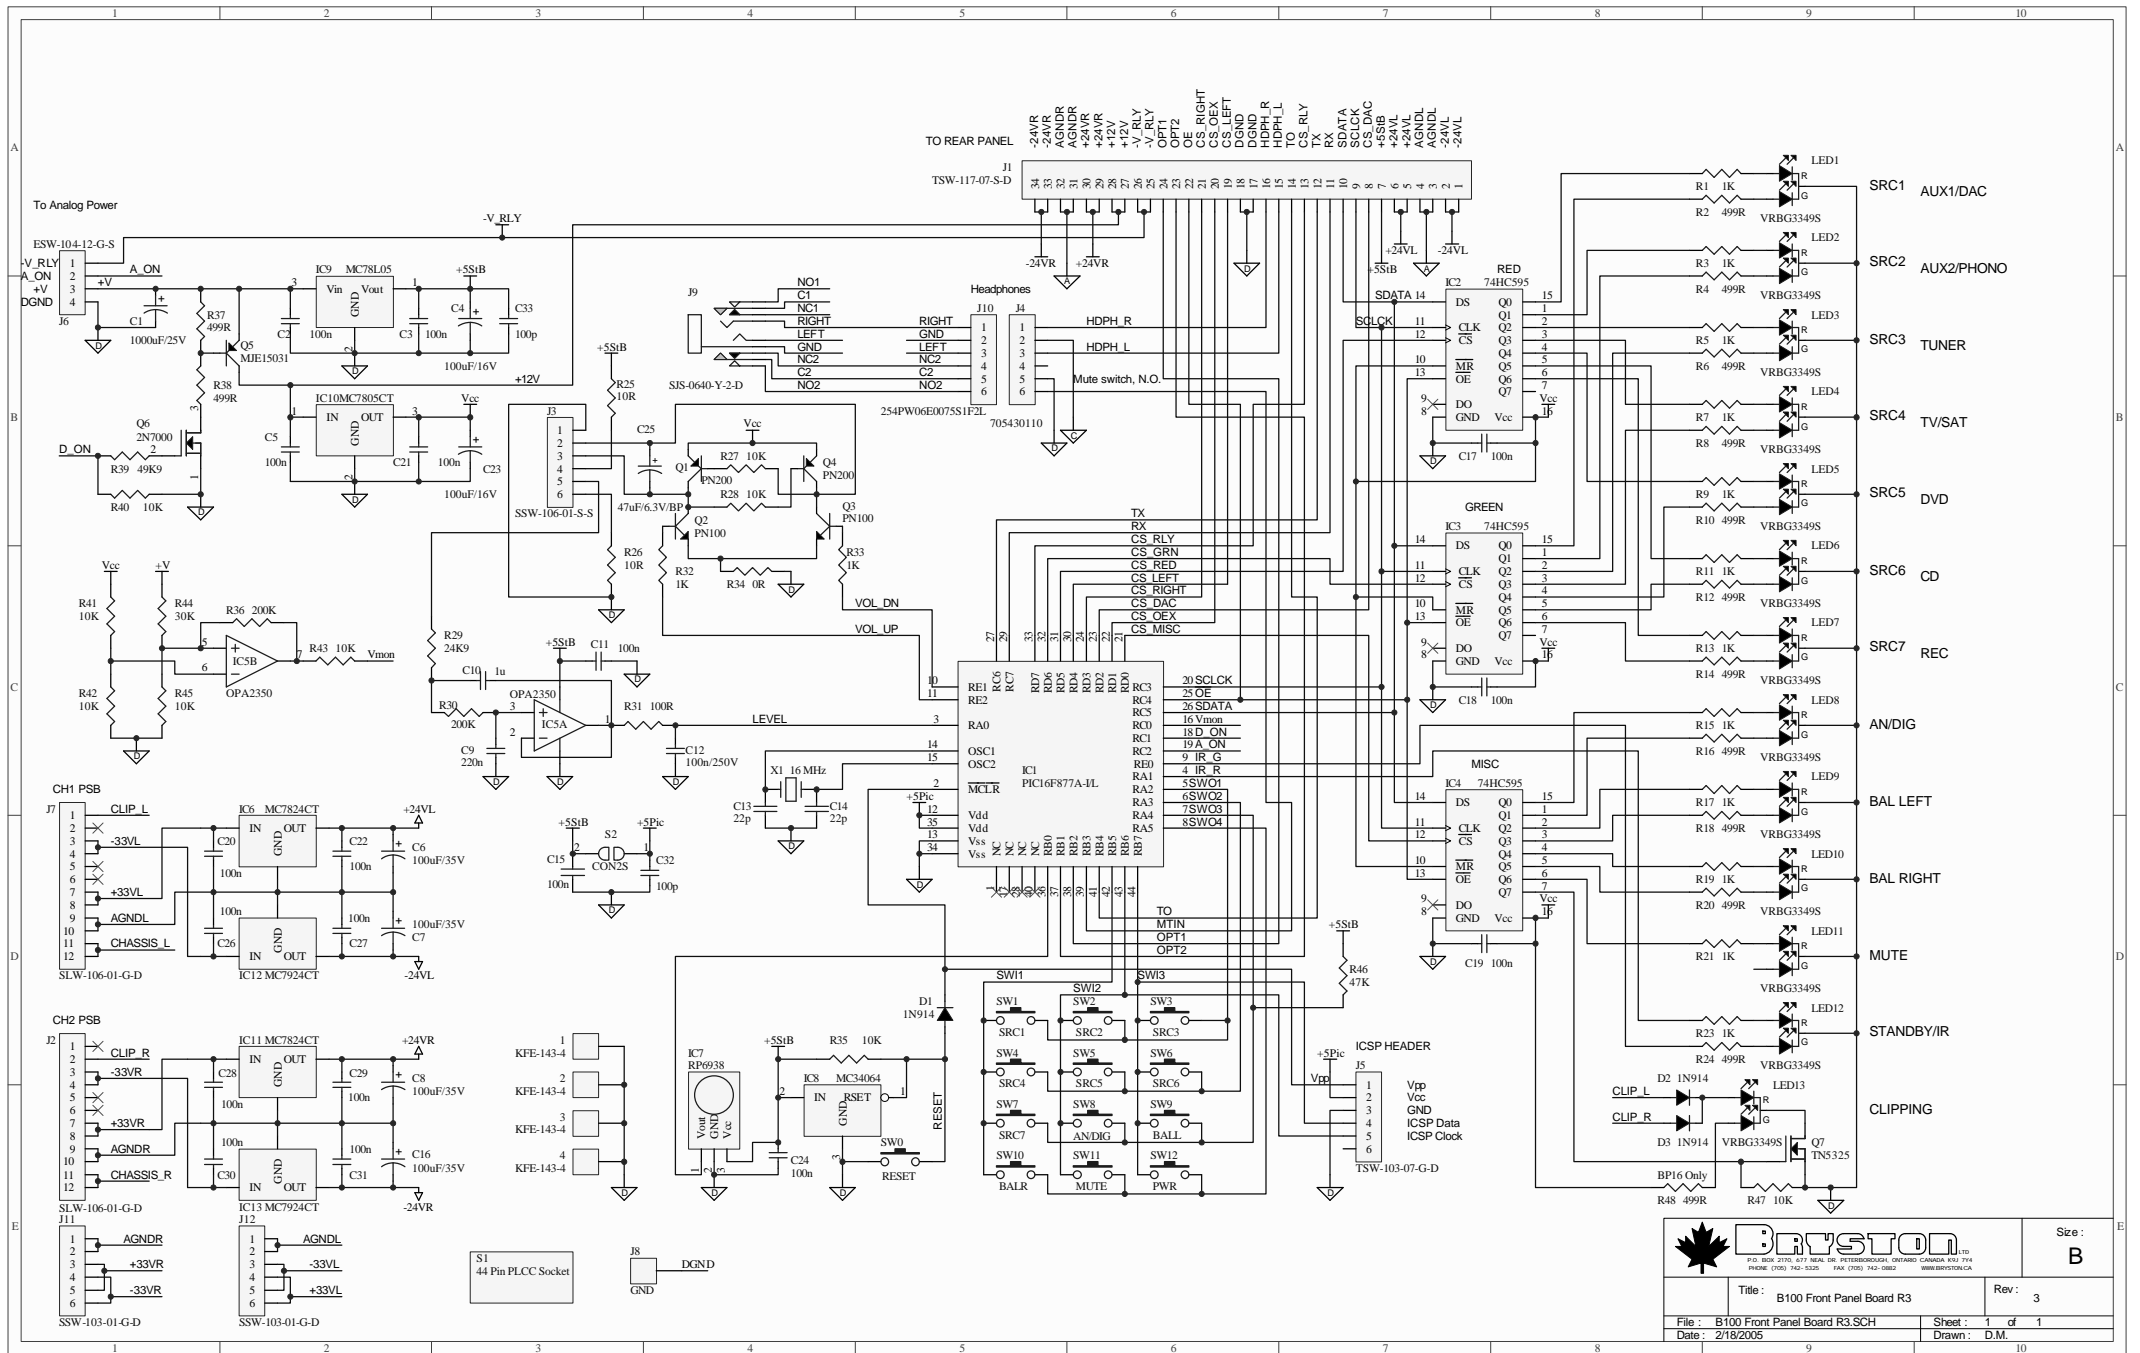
1 2 3 4 5 6 7 8 9 10

A B C D E

TO REAR PANEL

J1
TSW-117-07-S-D

-24VR -24VR AGNDR AGNDR +24VR +24VR +12V +12V -V_RLY -V_RLY OPT1 OPT2 OE CS_RIGHT CS_OEX CS_LEFT DGND DGND HDPH_R HDPH_L TO CS_RLY TX RX SDATA SCLCK CS_DAC +5StB +24VL +24VL AGNDL AGNDL -24VL -24VL

34 33 32 31 30 29 28 27 26 25 24 23 22 21 20 19 18 17 16 15 14 13 12 11 10 9 8 7 6 5 4 3 2 1

To Analog Power

ESW-104-12-G-S
J6
-V_RLY
A_ON
+V
DGND
-V_RLY
A_ON
+V
C1 1000uF/25V
R37 499R
Q5 MJE15031
R38 499R
Q6 2N7000
D_ON
R39 49K9
R40 10K
IC9 MC78L05
Vin Vout GND
C2 100n
C3 100n
+5StB
C4 100uF/16V
C33 100p
+12V
IC10 MC7805CT
IN OUT GND
C5 100n
C21 100n
Vcc
C23 100uF/16V

-24VR +24VR +24VL -24VL +5StB

J9
NO1 C1 NC1 RIGHT LEFT GND NC2 C2 NO2
SJS-0640-Y-2-D
Headphones
J10 J4
RIGHT GND LEFT NC2 C2 NO2
254PW06E0075S1F2L
705430110
HDPH_R
HDPH_L
Mute switch, N.O.

+5StB
R25 10R
J3
SSW-106-01-S-S
C25 47uF/6.3V/BP
Vcc
Q1 PN200
R27 10K
Q4 PN200
R28 10K
Q2 PN100
Q3 PN100
R26 10R
R32 1K
R34 0R
R33 1K
VOL_DN
VOL_UP

Vcc +V
R41 10K
R44 30K
R36 200K
IC5B OPA2350
R43 10K Vmon
R42 10K
R45 10K

R29 24K9
C10 1u
+5StB C11 100n
OPA2350
IC5A
R30 200K
C9 220n
R31 100R
C12 100n/250V
LEVEL

TX RX CS_RLY CS_GRN CS_RED CS_LEFT CS_RIGHT CS_DAC CS_OEX CS_MISC

IC1
PIC16F877A-I/L
RE1 RE2 RA0 OSC1 OSC2 MCLR Vdd Vdd Vss Vss
RC6 RC7 RD7 RD6 RD5 RD4 RD3 RD2 RD1 RD0
RC3 RC4 RC5 RC0 RC1 RC2 RE0 RA1 RA2 RA3 RA4 RA5
NC NC NC NC RB0 RB1 RB2 RB3 RB4 RB5 RB6 RB7
20 SCLCK 25 OE 26 SDATA 16 Vmon 18 D_ON 19 A_ON 9 IR_G 4 IR_R 5 SWO1 6 SWO2 7 SWO3 8 SWO4
X1 16 MHz
C13 22p C14 22p
+5Pic

TO MTIN OPT1 OPT2

CH1 PSB
J7
CLIP_L
-33VL
+33VL
AGNDL
CHASSIS_L
SLW-106-01-G-D
IC6 MC7824CT
IN OUT GND
C20 100n
C22 100n
+24VL
C6 100uF/35V
C26 100n
IC12 MC7924CT
C27 100n
C7 100uF/35V
-24VL

+5StB +5Pic
S2 CON2S
C15 100n
C32 100p

CH2 PSB
J2
CLIP_R
-33VR
+33VR
AGNDR
CHASSIS_R
SLW-106-01-G-D
IC11 MC7824CT
C28 100n
C29 100n
+24VR
C8 100uF/35V
C30 100n
IC13 MC7924CT
C31 100n
C16 100uF/35V
-24VR

KFE-143-4 KFE-143-4 KFE-143-4 KFE-143-4

IC7 RP6938
Vout GND Vcc
+5StB
R35 10K
IC8 MC34064
IN RSET GND
C24 100n
SW0 RESET
RESET
D1 1N914

SWI1 SWI2 SWI3
SW1 SRC1 SW2 SRC2 SW3 SRC3
SW4 SRC4 SW5 SRC5 SW6 SRC6
SW7 SRC7 SW8 AN/DIG SW9 BALL
SW10 BALR SW11 MUTE SW12 PWR

+5StB
R46 47K
ICSP HEADER
+5Pic
Vpp
J5
Vpp Vcc GND ICSP Data ICSP Clock
TSW-103-07-G-D

J11 AGNDR +33VR -33VR SSW-103-01-G-D
J12 AGNDL -33VL +33VL SSW-103-01-G-D
S1 44 Pin PLCC Socket
J8 DGND GND

RED
IC2 74HC595
SDATA 14 DS
SCLCK 11 CLK 12 CS 10 MR 13 OE
DO GND Vcc
Q0 Q1 Q2 Q3 Q4 Q5 Q6 Q7
C17 100n

GREEN
IC3 74HC595
C18 100n

MISC
IC4 74HC595
C19 100n

LED1 R1 1K R2 499R VRBG3349S SRC1 AUX1/DAC
LED2 R3 1K R4 499R VRBG3349S SRC2 AUX2/PHONO
LED3 R5 1K R6 499R VRBG3349S SRC3 TUNER
LED4 R7 1K R8 499R VRBG3349S SRC4 TV/SAT
LED5 R9 1K R10 499R VRBG3349S SRC5 DVD
LED6 R11 1K R12 499R VRBG3349S SRC6 CD
LED7 R13 1K R14 499R VRBG3349S SRC7 REC
LED8 R15 1K R16 499R VRBG3349S AN/DIG
LED9 R17 1K R18 499R VRBG3349S BAL LEFT
LED10 R19 1K R20 499R VRBG3349S BAL RIGHT
LED11 R21 1K VRBG3349S MUTE
LED12 R23 1K R24 499R VRBG3349S STANDBY/IR
CLIP_L D2 1N914
CLIP_R D3 1N914
LED13 VRBG3349S
Q7 TN5325
CLIPPING
BP16 Only
R48 499R
R47 10K

BRYSTON LTD
P.O. BOX 2170, 677 NEAL DR. PETERBOROUGH, ONTARIO CANADA K9J 7Y4
PHONE (705) 742-5325 FAX (705) 742-0882 WWW.BRYSTON.CA

Size : B
Title : B100 Front Panel Board R3
Rev : 3
File : B100 Front Panel Board R3.SCH
Date : 2/18/2005
Sheet : 1 of 1
Drawn : D.M.